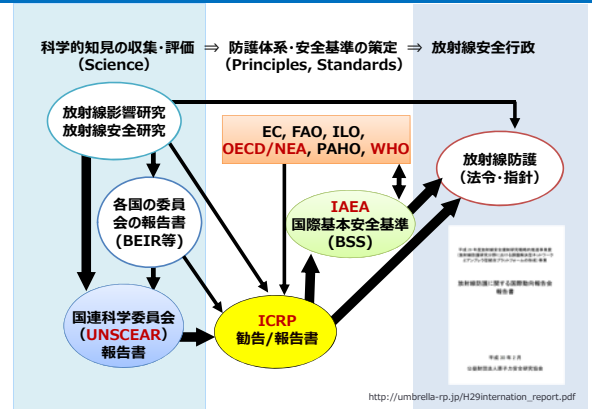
科学的知見の収集・評価（Science） ⇒ 防護体系・安全基準の策定（Principles, Standards） ⇒ 放射線安全行政

放射線影響研究
放射線安全研究

各国の委員会の報告書（BEIR等）

国連科学委員会（UNSCEAR）報告書

EC, FAO, ILO, OECD/NEA, PAHO, WHO

IAEA
国際基本安全基準（BSS）

ICRP
勧告/報告書

放射線防護（法令・指針）

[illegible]

放射線防護に関する国際動向報告会
報告書

平成30年2月

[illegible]

http://umbrella-rp.jp/H29internation_report.pdf